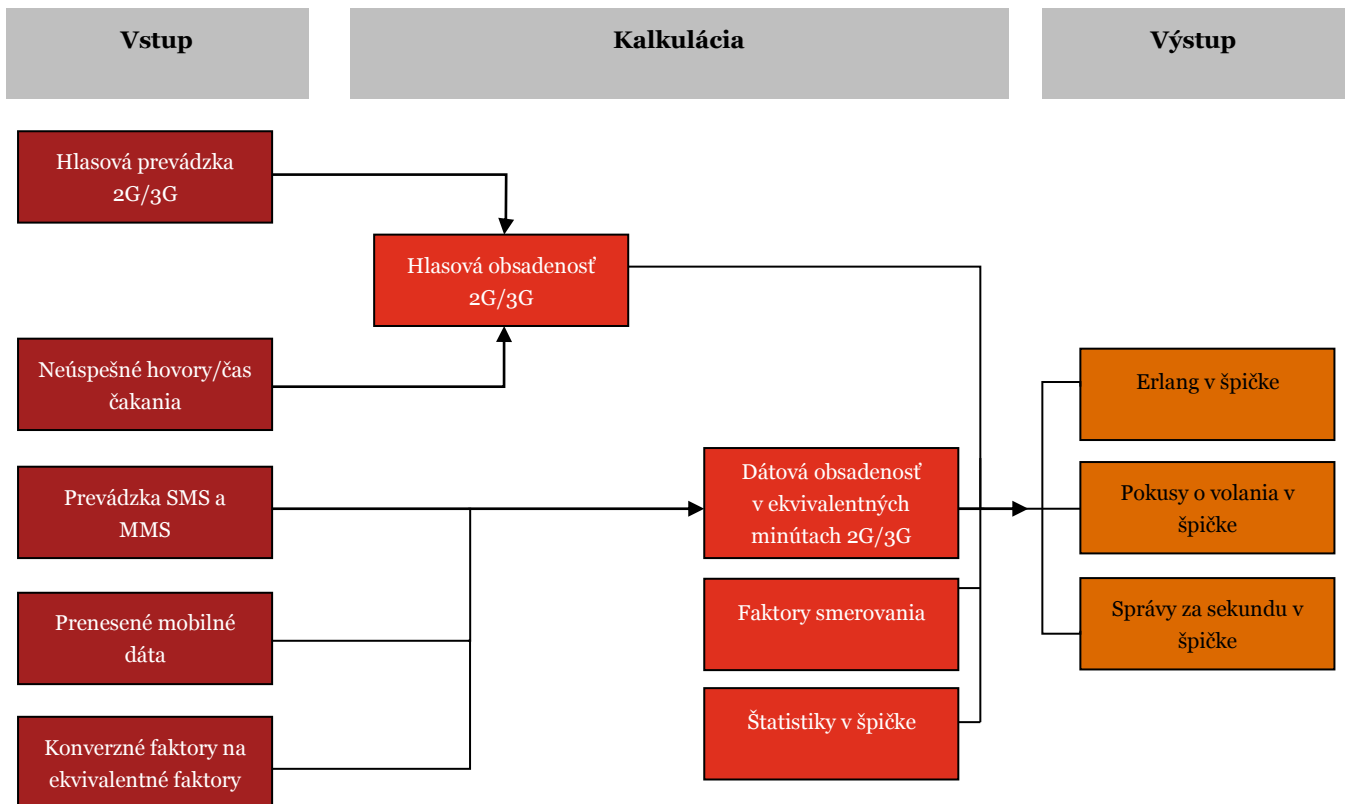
Vstup

Kalkulácia

Výstup

Hlasová prevádzka 2G/3G

Hlasová obsadenosť 2G/3G

Neúspešné hovory/čas čakania

Prevádzka SMS a MMS

Dátová obsadenosť v ekvivalentných minútach 2G/3G

Prenesené mobilné dáta

Faktory smerovania

Konverzné faktory na ekvivalentné faktory

Štatistiky v špičke

Erlang v špičke

Pokusy o volania v špičke

Správy za sekundu v špičke